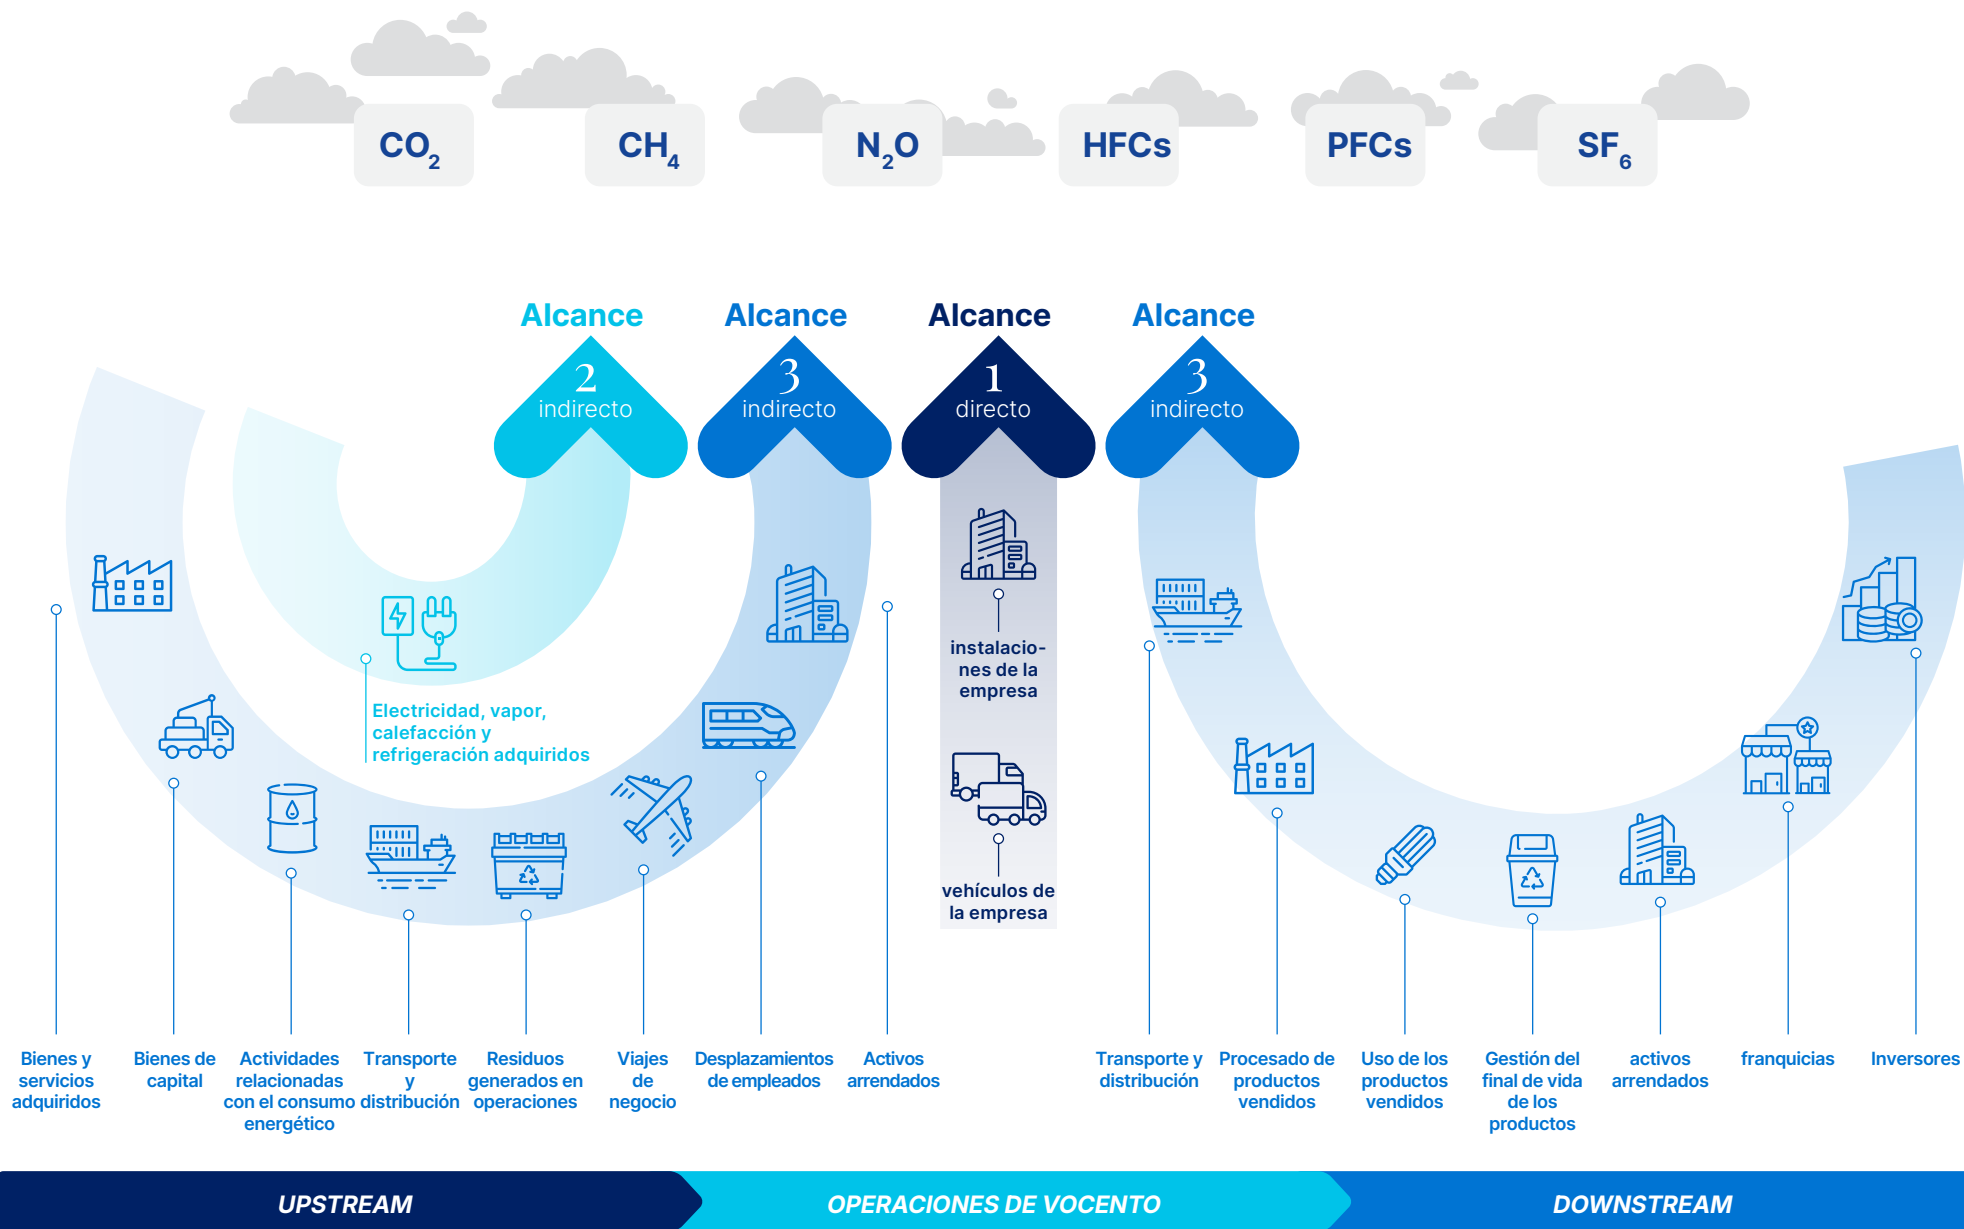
$CO_2$ $CH_4$ $N_2O$ HFCs PFCs $SF_6$

Alcance 2 indirecto

Alcance 3 indirecto

Alcance 1 directo

Alcance 3 indirecto

Electricidad, vapor, calefacción y refrigeración adquiridos

instalaciones de la empresa

vehículos de la empresa

Bienes y servicios adquiridos

Bienes de capital

Actividades relacionadas con el consumo energético

Transporte y distribución

Residuos generados en operaciones

Viajes de negocio

Desplazamientos de empleados

Activos arrendados

Transporte y distribución

Procesado de productos vendidos

Uso de los productos vendidos

Gestión del final de vida de los productos

activos arrendados

franquicias

Inversores

UPSTREAM

OPERACIONES DE VOCENTO

DOWNSTREAM